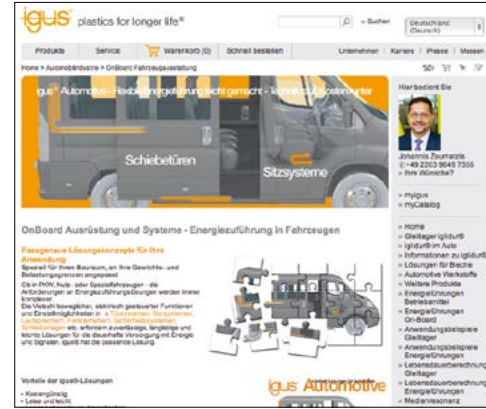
igus plastics for longer life®

Suchen

Deutschland (Deutsch)

Produkte | Service | Warenkorb (0) | Schnell bestellen | Unternehmen | Karriere | Presse | Messen

Home > Automobilindustrie > OnBoard Fahrzeugausstattung

igus® Automotive - Flexible Energieführung leicht gemacht - Technik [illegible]

Schiebetüren

Sitzsysteme

Hier bedient Sie

Johannis Zournazis
+49 2203 9649 7355
» Ihre Wünsche?

» myigus
» myCatalog

» Home
» Gleitlager iglidur®
» iglidur® im Auto
» Informationen zu iglidur®
» Lösungen für Bleche
» Automotive Werkstoffe
» Weitere Produkte
» Energieführungen Betriebsmittel
» Energieführungen On-Board
» Anwendungsbeispiele Gleitlager
» Anwendungsbeispiele Energieführungen
» Lebensdauerberechnung Gleitlager
» Lebensdauerberechnung Energieführungen
» Medienresonanz

OnBoard Ausrüstung und Systeme - Energiezuführung in Fahrzeugen

Passgenaue Lösungskonzepte für Ihre Anwendung
Speziell für Ihren Bauraum, an Ihre Gewichts- und Belastungsanforderungen angepasst

Ob in PKW, Nutz- oder Spezialfahrzeugen - die Anforderungen an Energiezuführungen werden immer komplexer.
Die Vielzahl beweglicher, elektrisch gesteuerter Funktionen und Einstellmöglichkeiten in z.B. Türsystemen, Sitzsystemen, Ladeflächen, Fensterheben, Sicherheitssystemen, Schiebetüren etc. erfordern zuverlässige, langlebige und leichte Lösungen für die dauerhafte Versorgung mit Energie und Signalen. igus® hat die passende Lösung.

Vorteile der igus®-Lösungen
• Kostengünstig
• Leise und leicht

igus Automotive